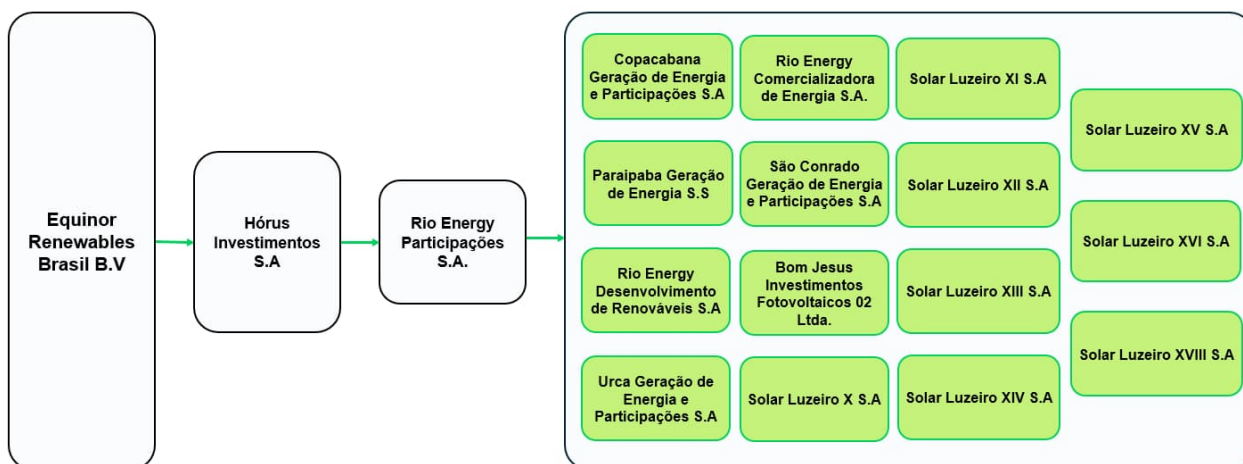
Equinor Renewables Brasil B.V

Hórus Investimentos S.A

Rio Energy Participações S.A.

Copacabana Geração de Energia e Participações S.A

Rio Energy Comercializadora de Energia S.A.

Solar Luzeiro XI S.A

Solar Luzeiro XV S.A

Paraipaba Geração de Energia S.S

São Conrado Geração de Energia e Participações S.A

Solar Luzeiro XII S.A

Solar Luzeiro XVI S.A

Rio Energy Desenvolvimento de Renováveis S.A

Bom Jesus Investimentos Fotovoltaicos 02 Ltda.

Solar Luzeiro XIII S.A

Solar Luzeiro XVIII S.A

Urca Geração de Energia e Participações S.A

Solar Luzeiro X S.A

Solar Luzeiro XIV S.A